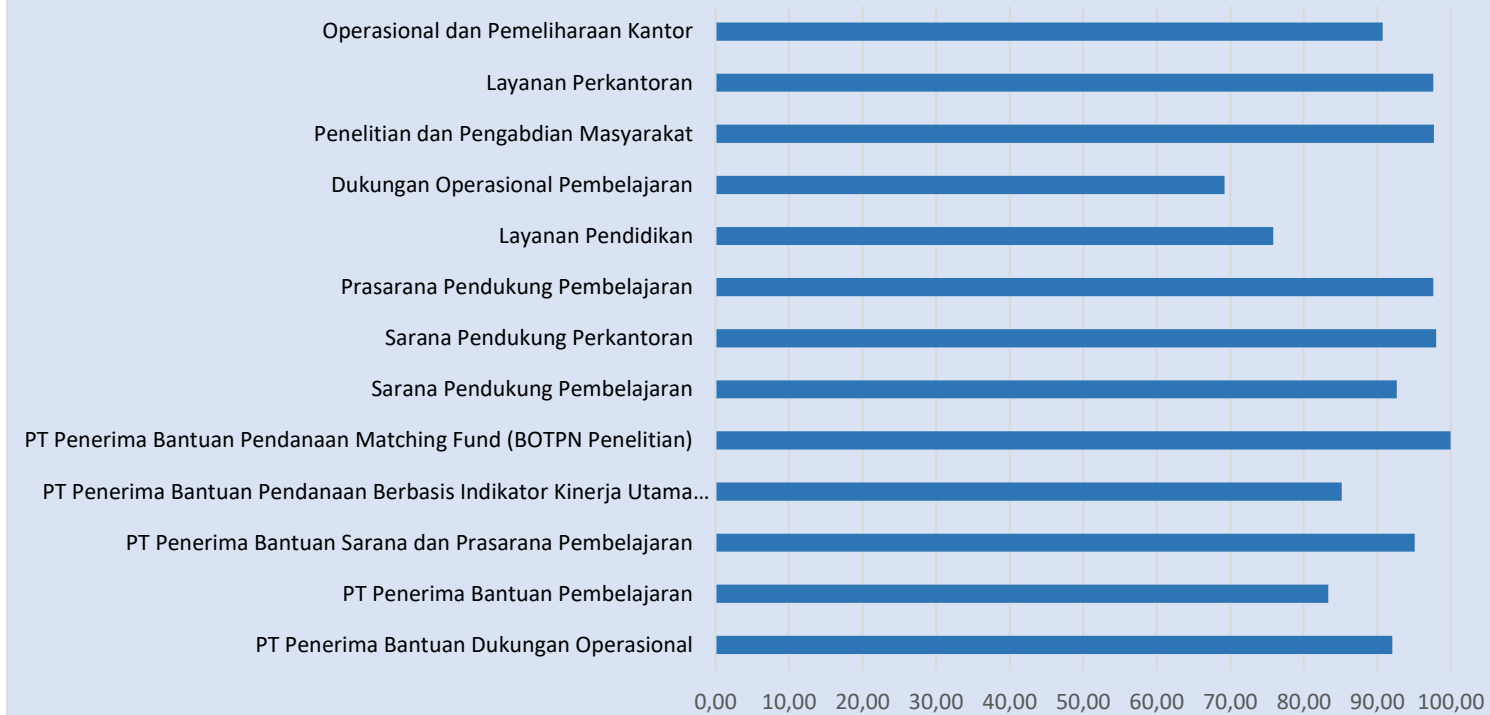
Operasional dan Pemeliharaan Kantor
Layanan Perkantoran
Penelitian dan Pengabdian Masyarakat
Dukungan Operasional Pembelajaran
Layanan Pendidikan
Prasarana Pendukung Pembelajaran
Sarana Pendukung Perkantoran
Sarana Pendukung Pembelajaran
PT Penerima Bantuan Pendanaan Matching Fund (BOTPN Penelitian)
PT Penerima Bantuan Pendanaan Berbasis Indikator Kinerja Utama…
PT Penerima Bantuan Sarana dan Prasarana Pembelajaran
PT Penerima Bantuan Pembelajaran
PT Penerima Bantuan Dukungan Operasional

0,00 10,00 20,00 30,00 40,00 50,00 60,00 70,00 80,00 90,00 100,00